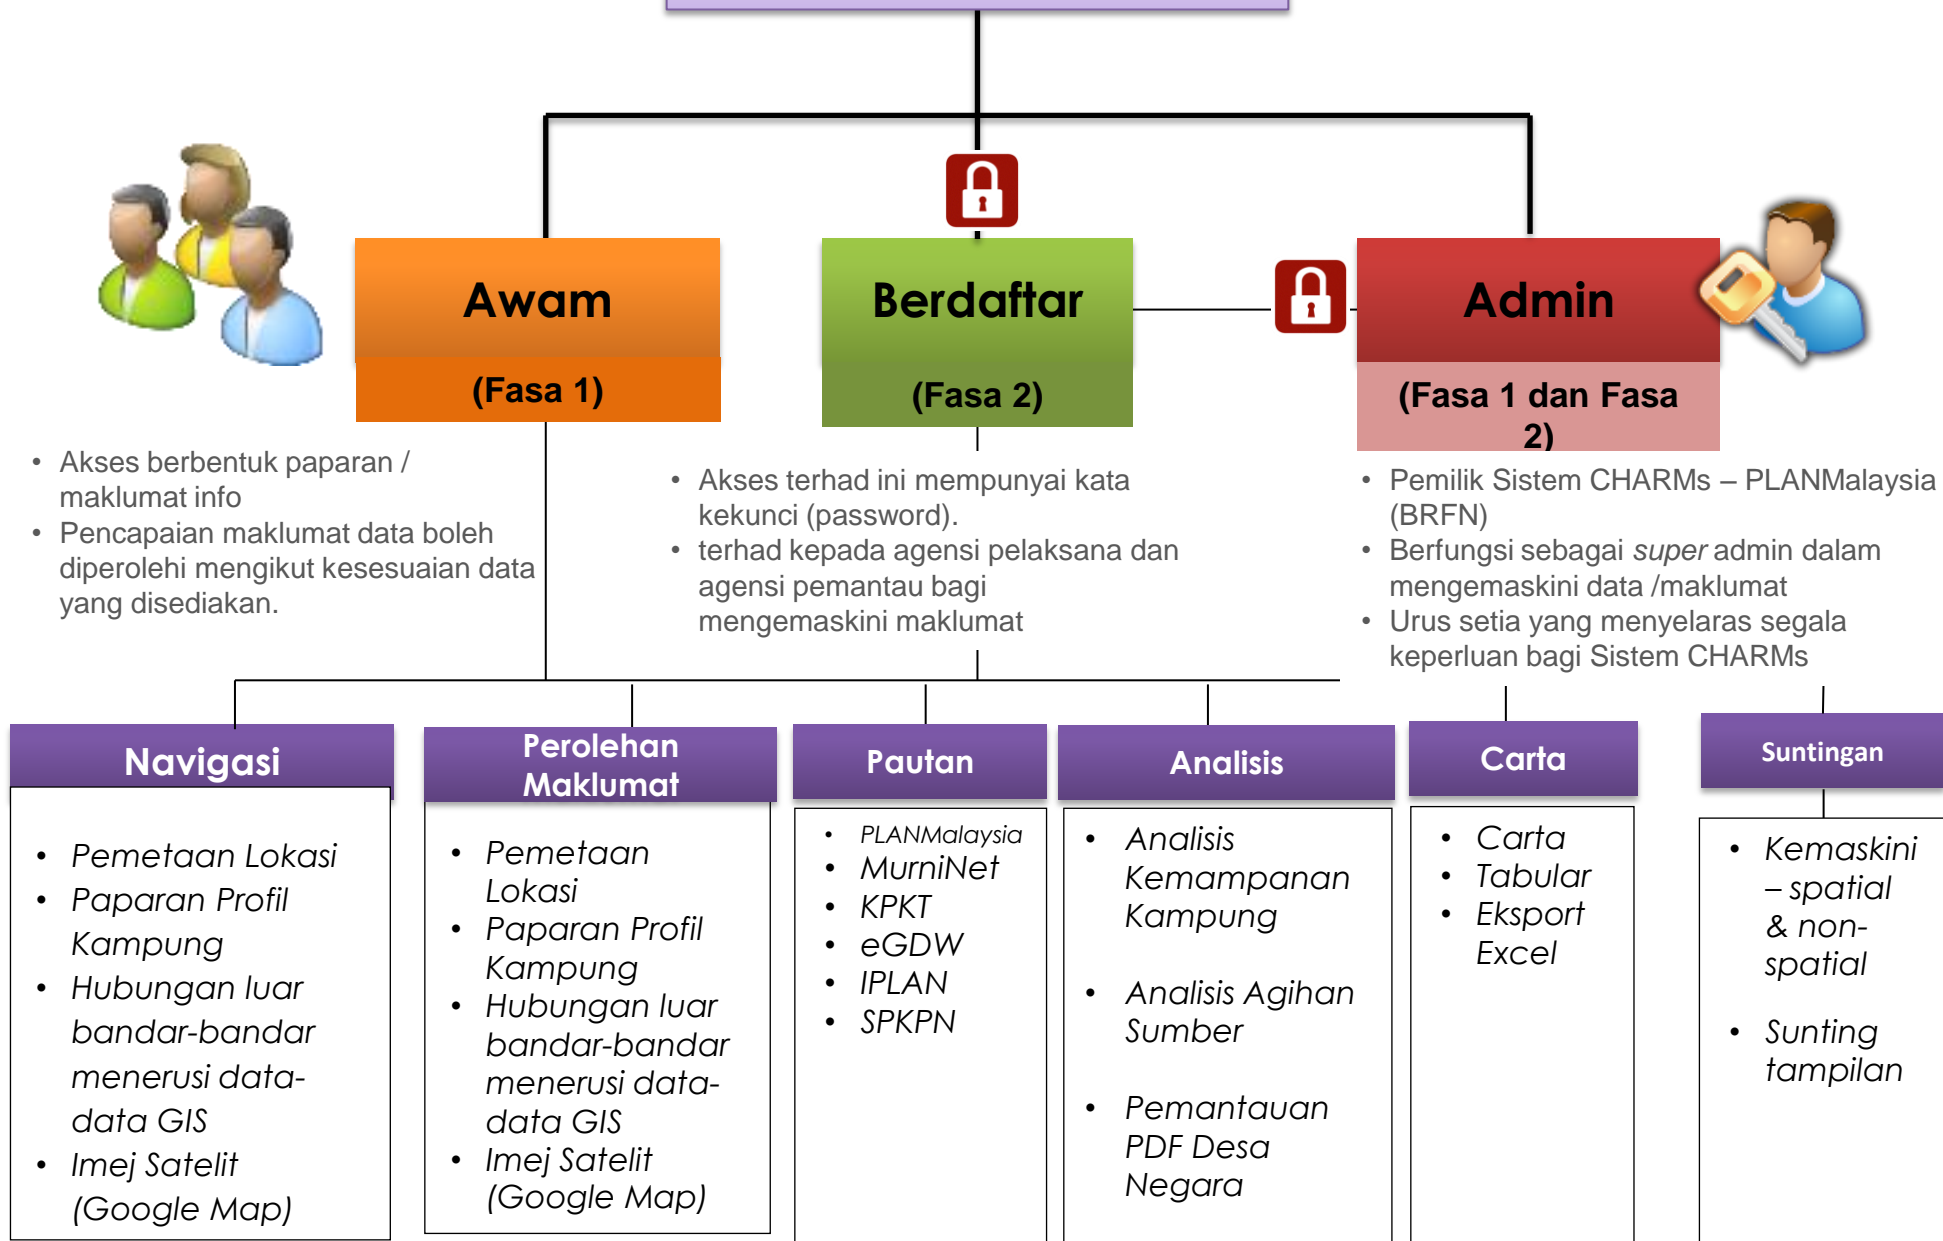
Awam

(Fasa 1)

Berdaftar

(Fasa 2)

Admin

(Fasa 1 dan Fasa 2)

- Akses berbentuk paparan / maklumat info
- Pencapaian maklumat data boleh diperolehi mengikut kesesuaian data yang disediakan.

- Akses terhad ini mempunyai kata kekunci (password).
- terhad kepada agensi pelaksana dan agensi pemantau bagi mengemaskini maklumat

- Pemilik Sistem CHARMs – PLANMalaysia (BRFN)
- Berfungsi sebagai *super* admin dalam mengemaskini data /maklumat
- Urus setia yang menyelaras segala keperluan bagi Sistem CHARMs

Navigasi

- Pemetaan Lokasi
- Paparan Profil Kampung
- Hubungan luar bandar-bandar menerusi data-data GIS
- Imej Satelit (Google Map)

Perolehan Maklumat

- Pemetaan Lokasi
- Paparan Profil Kampung
- Hubungan luar bandar-bandar menerusi data-data GIS
- Imej Satelit (Google Map)

Pautan

- PLANMalaysia
- MurniNet
- KPKT
- eGDW
- IPLAN
- SPKPN

Analisis

- Analisis Kemampanan Kampung
- Analisis Agihan Sumber
- Pemantauan PDF Desa Negara

Carta

- Carta
- Tabular
- Eksport Excel

Suntingan

- Kemaskini – spatial & non-spatial
- Sunting tampilan